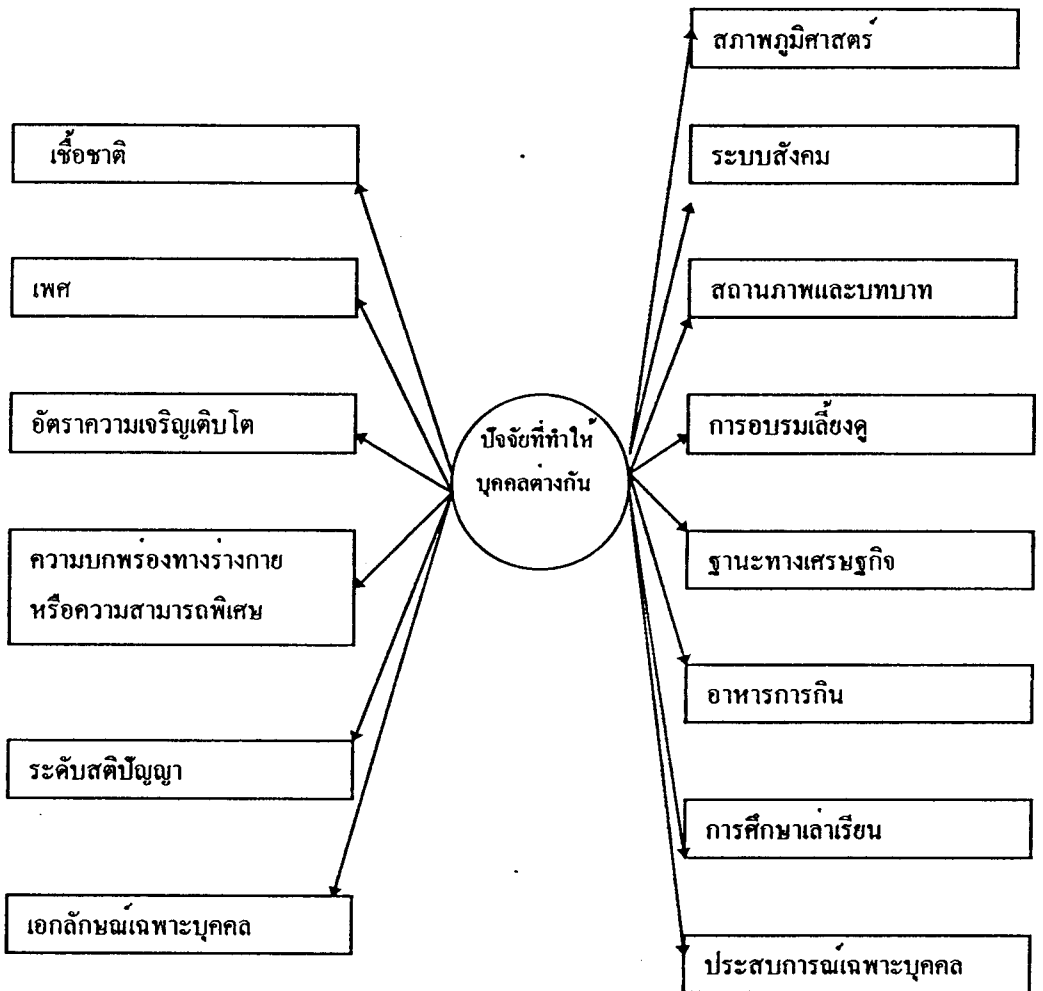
สภาพภูมิศาสตร์

เชื้อชาติ

ระบบสังคม

เพศ

สถานภาพและบทบาท

อัตราความเจริญเติบโต

ปัจจัยที่ทำให้บุคคลต่างกัน

การอบรมเลี้ยงดู

ความบกพร่องทางร่างกาย หรือความสามารถพิเศษ

ฐานะทางเศรษฐกิจ

อาหารการกิน

ระดับสติปัญญา

การศึกษาเล่าเรียน

เอกลักษณ์เฉพาะบุคคล

ประสบการณ์เฉพาะบุคคล